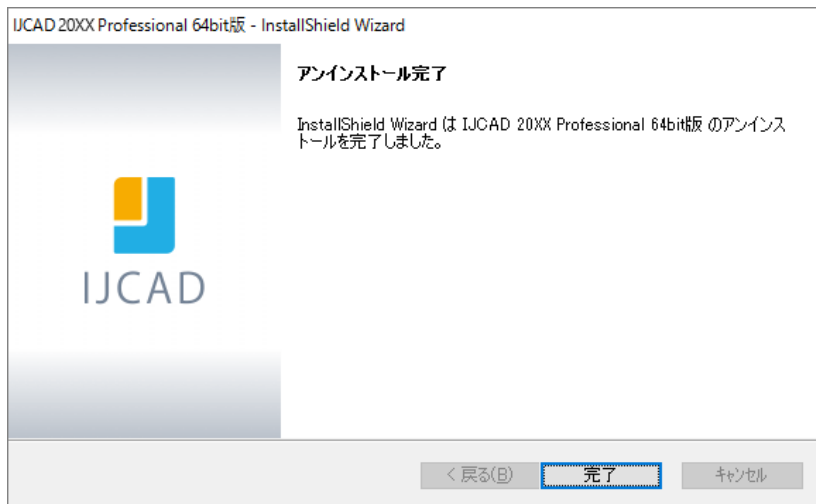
IJCAD 20XX Professional 64bit版 - InstallShield Wizard

アンインストール完了

InstallShield Wizard は IJCAD 20XX Professional 64bit版 のアンインストールを完了しました。

IJCAD

< 戻る(B)

完了

キャンセル